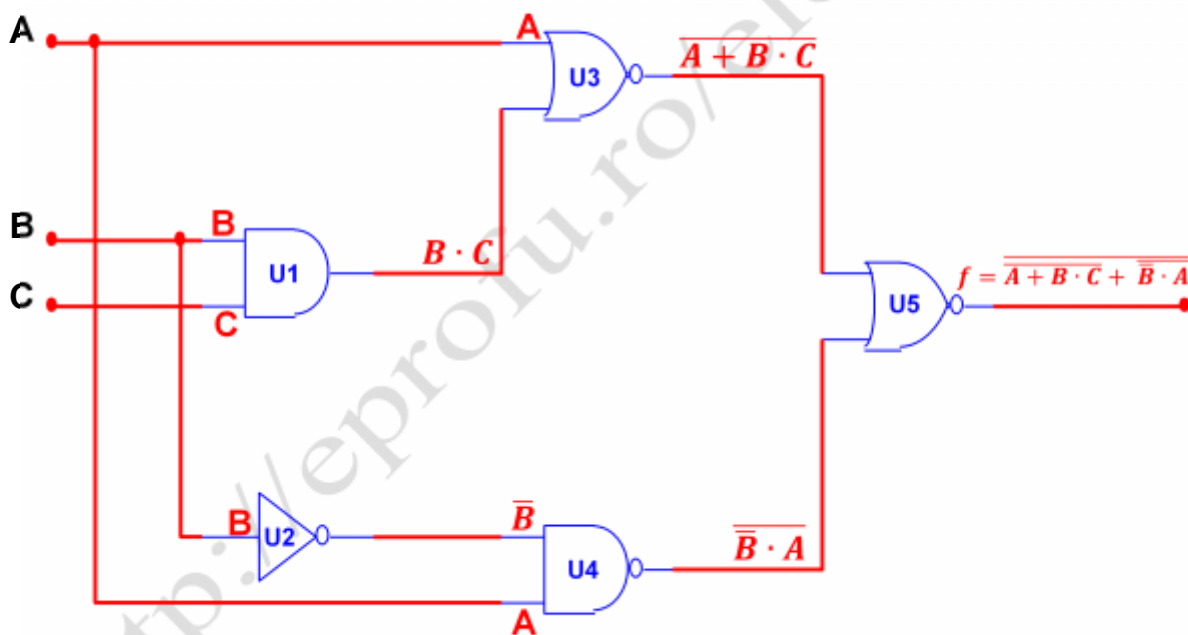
A

A

U3

$\overline{A + B \cdot C}$

B

B

U1

$B \cdot C$

C

C

U5

$f = \overline{\overline{A + B \cdot C} + \overline{\overline{B} \cdot A}}$

B

U2

$\overline{B}$

U4

$\overline{\overline{B} \cdot A}$

A

http://eprofu.ro/el